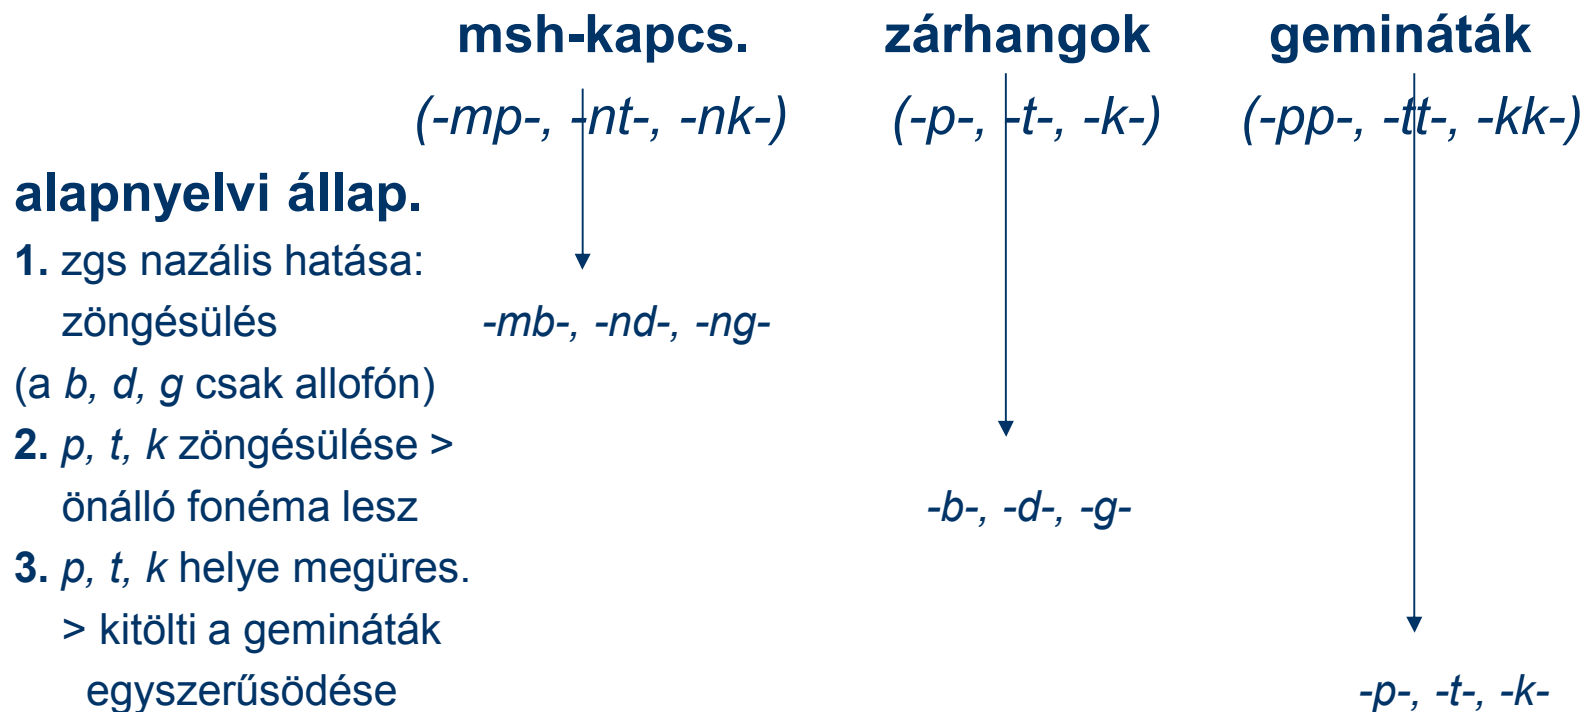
msh-kapcs. zárhangok geminàták

(-mp-, -nt-, -nk-) (-p-, -t-, -k-) (-pp-, -tt-, -kk-)

alapnyelvi állap.

1. zgs nazális hatása: zöngésülés -mb-, -nd-, -ng-

(a b, d, g csak allofón)

2. p, t, k zöngésülése > önálló fonéma lesz -b-, -d-, -g-

3. p, t, k helye megüres. > kitölti a gemináták egyszerűsödése -p-, -t-, -k-